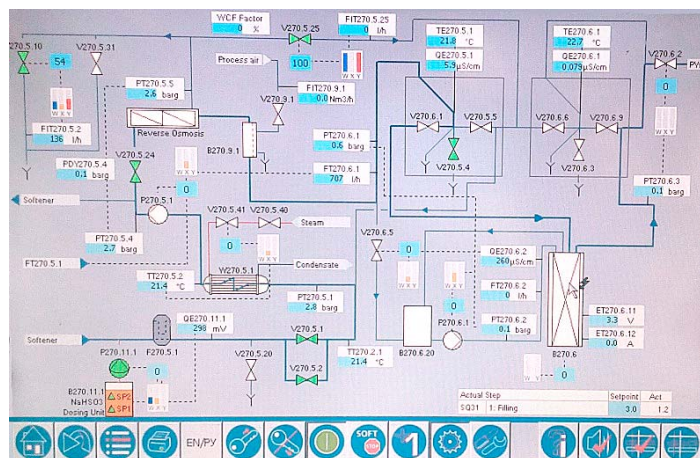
WCF Factor
0 %
V270.5.25
FIT270.5.25
0 l/h
TE270.5.1
21.8 °C
QE270.5.1
5.9 µS/cm
TE270.6.1
22.7 °C
QE270.6.1
0.079 µS/cm
V270.6.2
PW
V270.5.10
V270.5.31
54
Process air
100
W X Y
FIT270.9.1
0.0 Nm3/h
V270.9.1
PT270.5.5
2.6 barg
FIT270.5.2
136 l/h
Reverse Osmosis
B270.9.1
PT270.6.1
0.6 barg
FIT270.6.1
707 l/h
V270.6.1
V270.5.5
V270.5.4
V270.6.6
V270.6.9
V270.6.3
0
PDY270.5.4
0.1 barg
V270.5.24
W X Y
PT270.6.3
0.1 barg
Softener
P270.5.1
V270.5.41
V270.5.40
Steam
0
W X Y
PT270.5.4
2.7 barg
V270.6.5
0
FT270.5.1
Condensate
QE270.6.2
260 µS/cm
FT270.6.2
0 l/h
TT270.5.2
21.4 °C
W270.5.1
PT270.5.1
2.8 barg
ET270.6.11
3.3 V
0
PT270.6.2
0.1 barg
ET270.6.12
0.0 A
Softener
QE270.11.1
298 mV
P270.6.1
V270.5.1
B270.6.20
B270.6
P270.11.1
F270.5.1
0
V270.5.20
V270.5.2
TT270.2.1
21.4 °C
W Y
0
B270.11.1
NaHSO3
Dosing Unit
SP2
SP1
Actual Step
Setpoint
Act
SQ31
1: Filling
3.0
1.2
EN/PY
SOFT
1